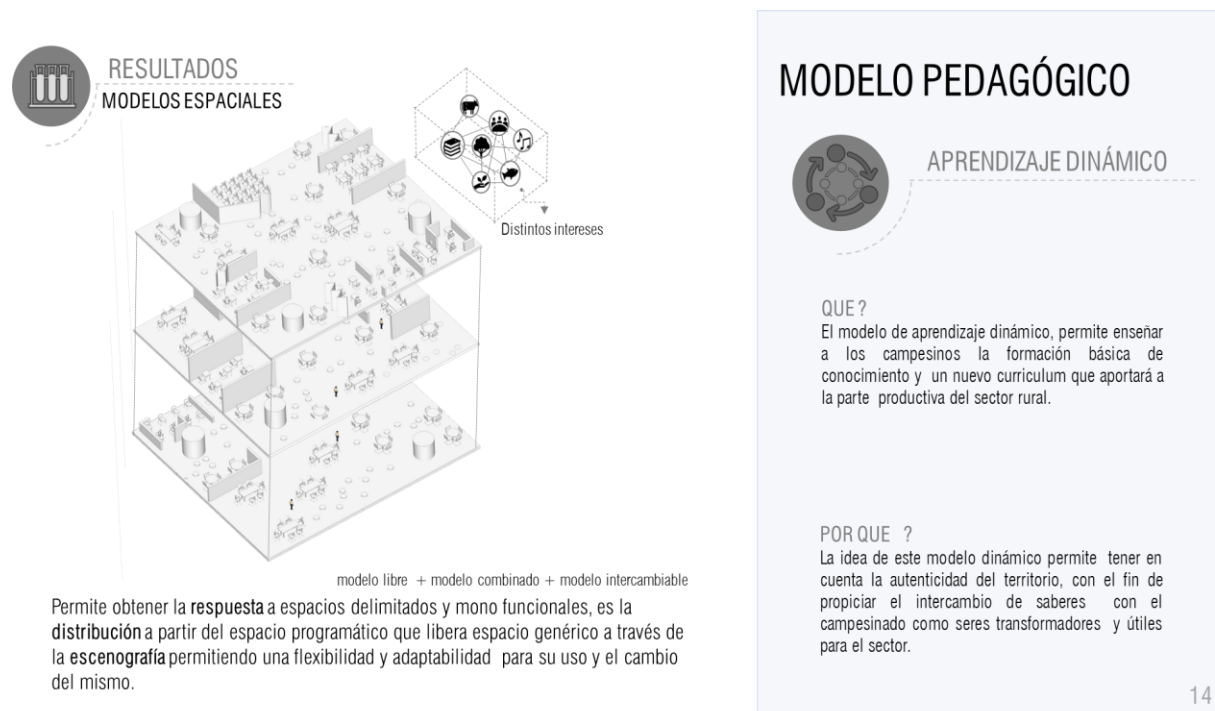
RESULTADOS
MODELOS ESPACIALES

Distintos intereses

modelo libre + modelo combinado + modelo intercambiable

Permite obtener la respuesta a espacios delimitados y mono funcionales, es la distribución a partir del espacio programático que libera espacio genérico a través de la escenografía permitiendo una flexibilidad y adaptabilidad para su uso y el cambio del mismo.

MODELO PEDAGÓGICO

APRENDIZAJE DINÁMICO

QUE ?
El modelo de aprendizaje dinámico, permite enseñar a los campesinos la formación básica de conocimiento y un nuevo curriculum que aportará a la parte productiva del sector rural.

POR QUE ?
La idea de este modelo dinámico permite tener en cuenta la autenticidad del territorio, con el fin de propiciar el intercambio de saberes con el campesinado como seres transformadores y útiles para el sector.

14